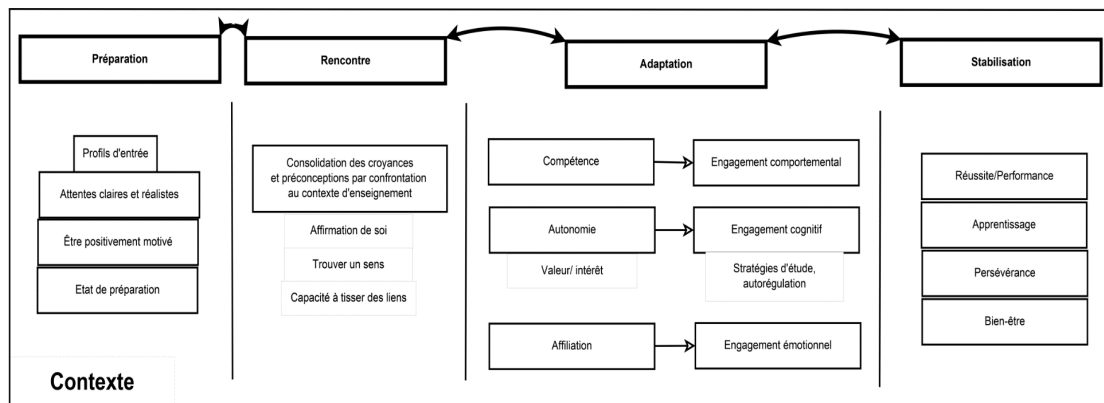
Préparation

Rencontre

Adaptation

Stabilisation

Profils d'entrée

Attentes claires et réalistes

Être positivement motivé

Etat de préparation

Consolidation des croyances et préconceptions par confrontation au contexte d'enseignement

Affirmation de soi

Trouver un sens

Capacité à tisser des liens

Compétence

Engagement comportemental

Autonomie

Engagement cognitif

Valeur/ intérêt

Stratégies d'étude, autorégulation

Affiliation

Engagement émotionnel

Réussite/Performance

Apprentissage

Persévérance

Bien-être

Contexte